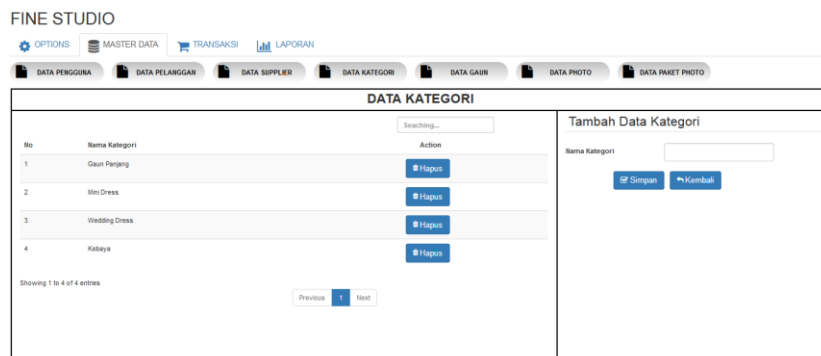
FINE STUDIO

OPTIONS | MASTER DATA | TRANSAKSI | LAPORAN

DATA PENGGUNA | DATA PELANGGAN | DATA SUPPLIER | DATA KATEGORI | DATA GAUN | DATA PHOTO | DATA PAKET PHOTO

DATA KATEGORI

Seaching...

| No | Nama Kategori | Action |
|---|---|---|
| 1 | Gaun Panjang | Hapus |
| 2 | Mini Dress | Hapus |
| 3 | Wedding Dress | Hapus |
| 4 | Kebaya | Hapus |

Showing 1 to 4 of 4 entries

Previous 1 Next

Tambah Data Kategori

Nama Kategori

Simpan Kembali